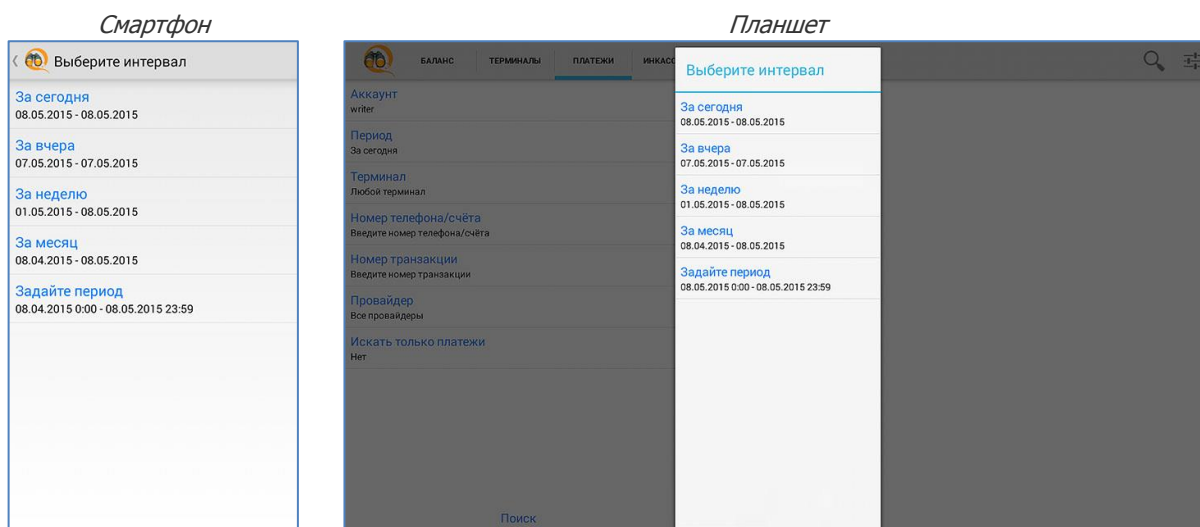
Смартфон

Выберите интервал

За сегодня
08.05.2015 - 08.05.2015

За вчера
07.05.2015 - 07.05.2015

За неделю
01.05.2015 - 08.05.2015

За месяц
08.04.2015 - 08.05.2015

Задайте период
08.04.2015 0:00 - 08.05.2015 23:59

Планшет

БАЛАНС ТЕРМИНАЛЫ ПЛАТЕЖИ ИНКАС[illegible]

Аккаунт
writer

Период
За сегодня

Терминал
Любой терминал

Номер телефона/счёта
Введите номер телефона/счёта

Номер транзакции
Введите номер транзакции

Провайдер
Все провайдеры

Искать только платежи
Нет

Поиск

Выберите интервал

За сегодня
08.05.2015 - 08.05.2015

За вчера
07.05.2015 - 07.05.2015

За неделю
01.05.2015 - 08.05.2015

За месяц
08.04.2015 - 08.05.2015

Задайте период
08.05.2015 0:00 - 08.05.2015 23:59